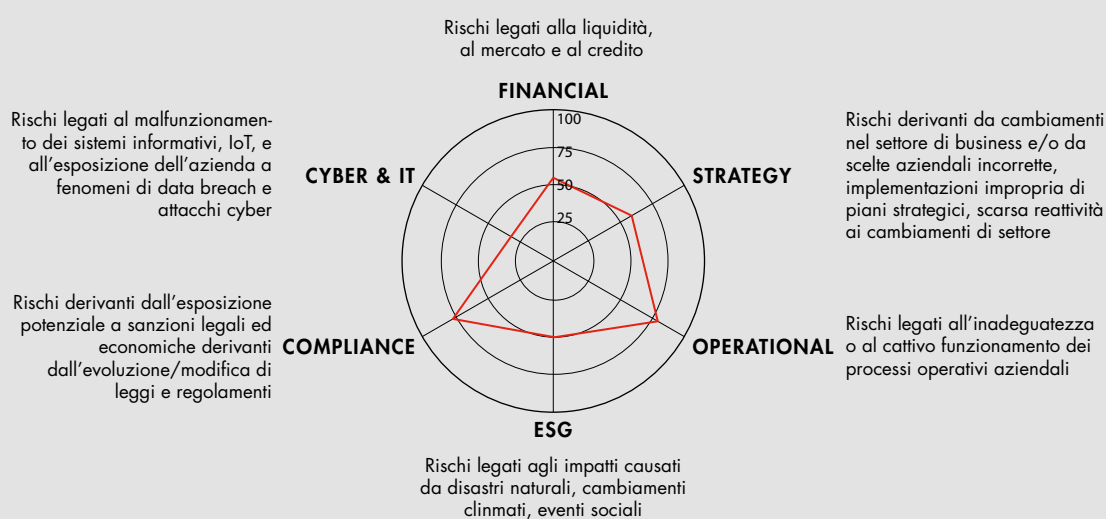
Rischi legati alla liquidità, al mercato e al credito

FINANCIAL

100
75
50
25

Rischi legati al malfunzionamento dei sistemi informativi, IoT, e all'esposizione dell'azienda a fenomeni di data breach e attacchi cyber

CYBER & IT

STRATEGY

Rischi derivanti da cambiamenti nel settore di business e/o da scelte aziendali incorrette, implementazioni impropria di piani strategici, scarsa reattività ai cambiamenti di settore

Rischi derivanti dall'esposizione potenziale a sanzioni legali ed economiche derivanti dall'evoluzione/modifica di leggi e regolamenti

COMPLIANCE

OPERATIONAL

Rischi legati all'inadeguatezza o al cattivo funzionamento dei processi operativi aziendali

ESG

Rischi legati agli impatti causati da disastri naturali, cambiamenti clinmati, eventi sociali